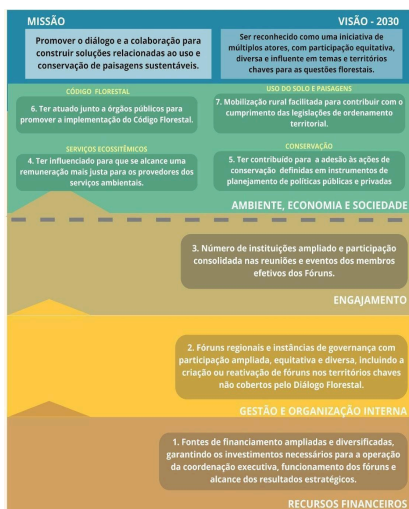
MISSÃO

Promover o diálogo e a colaboração para construir soluções relacionadas ao uso e conservação de paisagens sustentáveis.

VISÃO - 2030

Ser reconhecido como uma iniciativa de múltiplos atores, com participação equitativa, diversa e influente em temas e territórios chaves para as questões florestais.

CÓDIGO FLORESTAL

6. Ter atuado junto a órgãos públicos para promover a implementação do Código Florestal.

USO DO SOLO E PAISAGENS

7. Mobilização rural facilitada para contribuir com o cumprimento das legislações de ordenamento territorial.

SERVIÇOS ECOSSISTÊMICOS

4. Ter influenciado para que se alcance uma remuneração mais justa para os provedores dos serviços ambientais.

CONSERVAÇÃO

5. Ter contribuído para a adesão às ações de conservação definidas em instrumentos de planejamento de políticas públicas e privadas

AMBIENTE, ECONOMIA E SOCIEDADE

3. Número de instituições ampliado e participação consolidada nas reuniões e eventos dos membros efetivos dos Fóruns.

ENGAJAMENTO

2. Fóruns regionais e instâncias de governança com participação ampliada, equitativa e diversa, incluindo a criação ou reativação de fóruns nos territórios chaves não cobertos pelo Diálogo Florestal.

GESTÃO E ORGANIZAÇÃO INTERNA

1. Fontes de financiamento ampliadas e diversificadas, garantindo os investimentos necessários para a operação da coordenação executiva, funcionamento dos fóruns e alcance dos resultados estratégicos.

RECURSOS FINANCEIROS